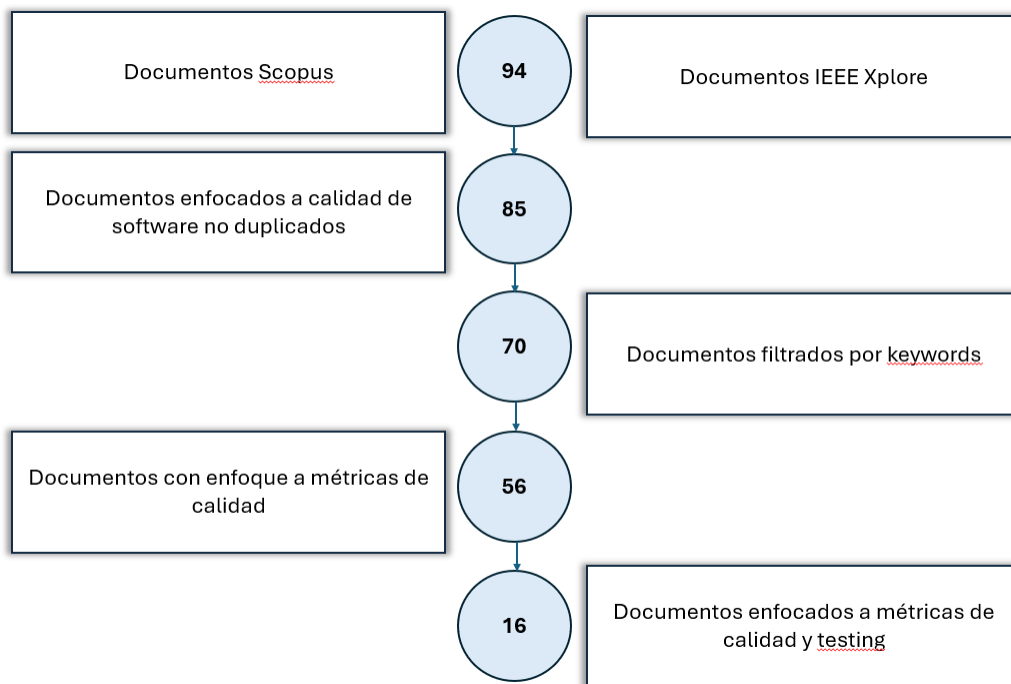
Documentos Scopus

94

Documentos IEEE Xplore

Documentos enfocados a calidad de software no duplicados

85

70

Documentos filtrados por keywords

Documentos con enfoque a métricas de calidad

56

16

Documentos enfocados a métricas de calidad y testing